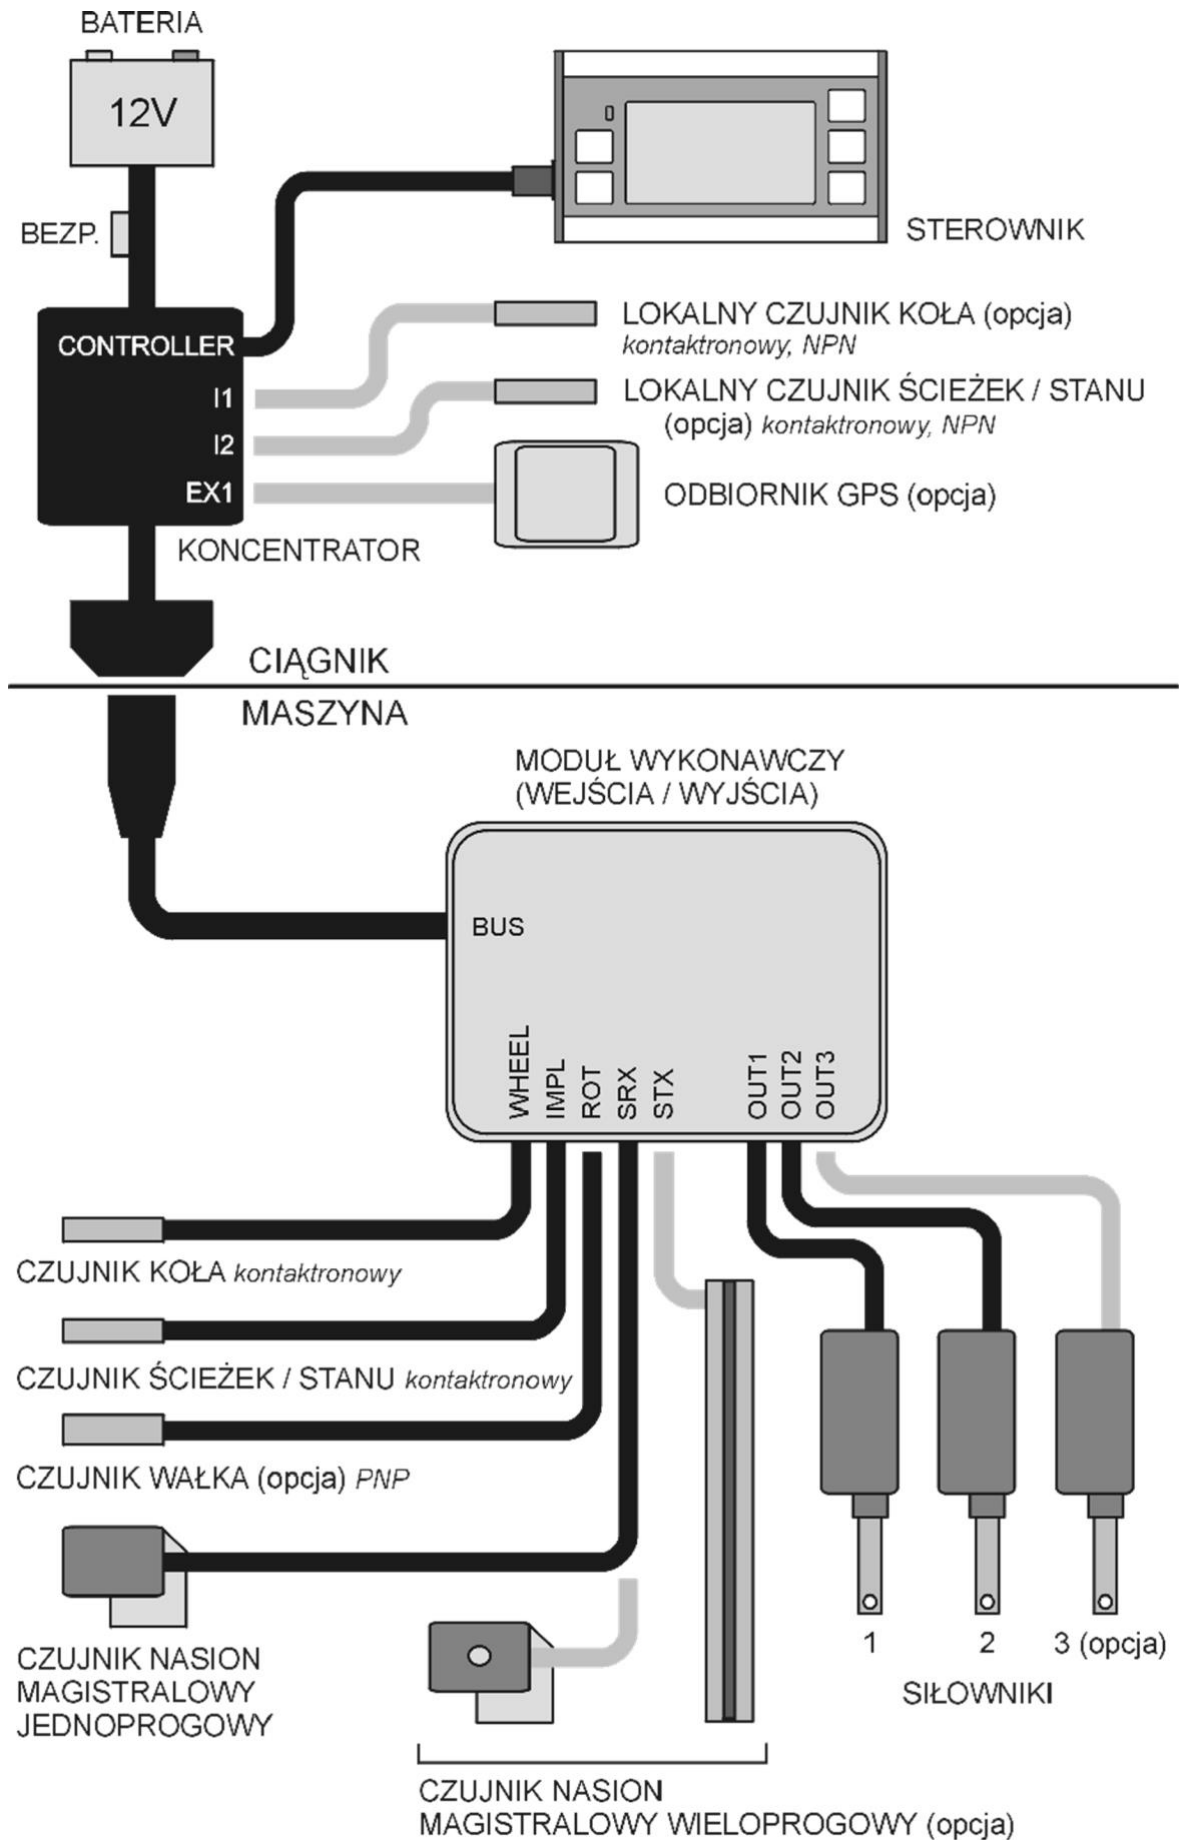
BATERIA

12V

BEZP.

STEROWNIK

CONTROLLER

I1

I2

EX1

KONCENTRATOR

LOKALNY CZUJNIK KOŁA (opcja) kontaktronowy, NPN

LOKALNY CZUJNIK ŚCIEŻEK / STANU (opcja) kontaktronowy, NPN

ODBIORNIK GPS (opcja)

CIĄGNIK

MASZYNA

MODUŁ WYKONAWCZY (WEJŚCIA / WYJŚCIA)

BUS

WHEEL

IMPL

ROT

SRX

STX

OUT1

OUT2

OUT3

CZUJNIK KOŁA kontaktronowy

CZUJNIK ŚCIEŻEK / STANU kontaktronowy

CZUJNIK WAŁKA (opcja) PNP

CZUJNIK NASION MAGISTRALOWY JEDNOPROGOWY

CZUJNIK NASION MAGISTRALOWY WIELOPROGOWY (opcja)

1

2

3 (opcja)

SIŁOWNIKI